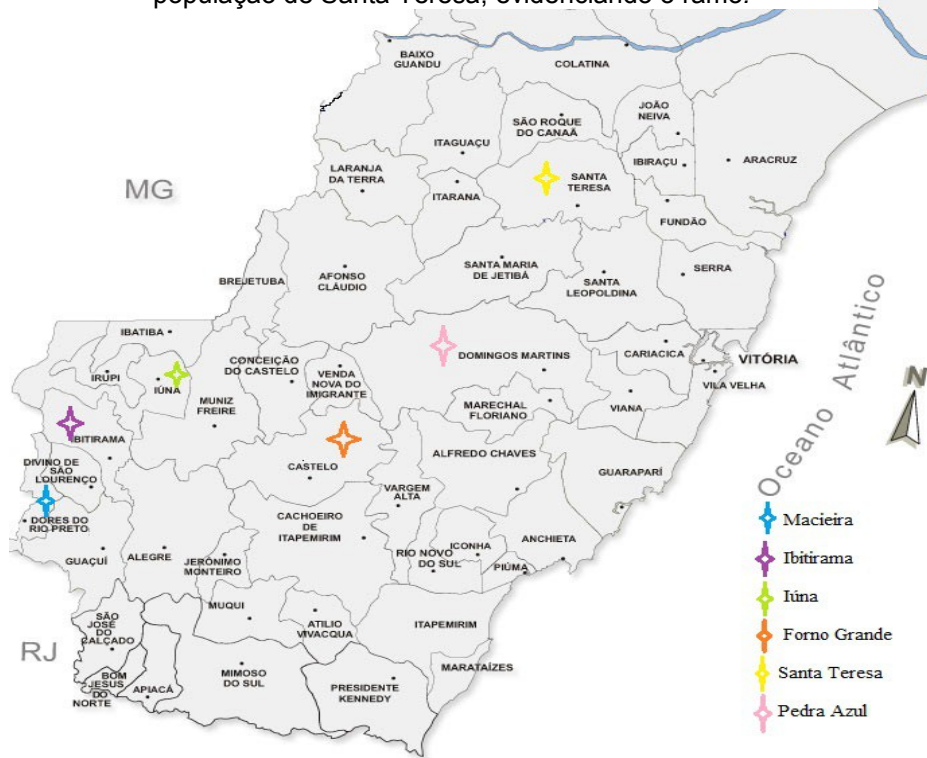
população de Santa Teresa, evidenciando o ramo.

BAIXO GUANDU
COLATINA
JOÃO NEIVA
SÃO ROQUE DO CANAÃ
ITAGUAÇU
IBIRAÇU
ARACRUZ
LARANJA DA TERRA
MG
ITARANA
SANTA TERESA
FUNDÃO
SANTA MARIA DE JETIBÁ
SERRA
BREJETUBA
AFONSO CLÁUDIO
SANTA LEOPOLDINA
IBATIBA
Oceano Atlântico
CONCEIÇÃO DO CASTELO
DOMINGOS MARTINS
CARIACICA
VITÓRIA
IRUPI
IÚNA
VENDA NOVA DO IMIGRANTE
VILA VELHA
MUNIZ FREIRE
MARECHAL FLORIANO
VIANA
IBITIRAMA
N
CASTELO
ALFREDO CHAVES
DIVINO DE SÃO LOURENÇO
GUARAPARI
VARGEM ALTA
DORES DO RIO PRETO
CACHOEIRO DE ITAPEMIRIM
ICONHA
ANCHIETA
RIO NOVO DO SUL
GUAÇUÍ
ALEGRE
JERÔNIMO MONTEIRO
PIÚMA
MUQUI
SÃO JOSÉ DO CALÇADO
ATILIO VIVACQUA
ITAPEMIRIM
RJ
MARATAÍZES
BOM JESUS DO NORTE
APIACÁ
MIMOSO DO SUL
PRESIDENTE KENNEDY

Macieira
Ibitirama
Iúna
Forno Grande
Santa Teresa
Pedra Azul